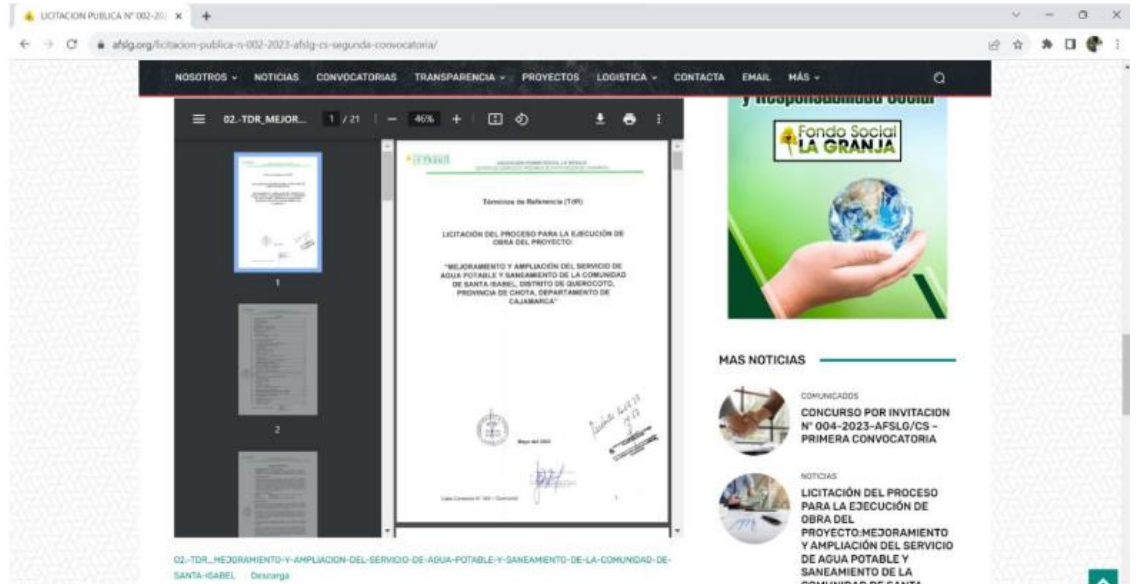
LICITACION PUBLICA N° 002-20 ×

afslg.org/licitacion-publica-n-002-2023-afslg-cs-segunda-convocatoria/

NOSOTROS ⌄ NOTICIAS CONVOCATORIAS TRANSPARENCIA ⌄ PROYECTOS LOGISTICA ⌄ CONTACTA EMAIL MÁS ⌄

02.-TDR_MEJOR... 1 / 21 — 46% +

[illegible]

Términos de Referencia (TdR)

LICITACIÓN DEL PROCESO PARA LA EJECUCIÓN DE OBRA DEL PROYECTO:

"MEJORAMIENTO Y AMPLIACIÓN DEL SERVICIO DE AGUA POTABLE Y SANEAMIENTO DE LA COMUNIDAD DE SANTA ISABEL, DISTRITO DE QUEROCOTO, PROVINCIA DE CHOTA, DEPARTAMENTO DE CAJAMARCA"

Mayo del 2023

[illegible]

1

2

y Responsabilidad Social

Fondo Social LA GRANJA

MAS NOTICIAS

COMUNICADOS

CONCURSO POR INVITACION N° 004-2023-AFSLG/CS – PRIMERA CONVOCATORIA

NOTICIAS

LICITACIÓN DEL PROCESO PARA LA EJECUCIÓN DE OBRA DEL PROYECTO:MEJORAMIENTO Y AMPLIACIÓN DEL SERVICIO DE AGUA POTABLE Y SANEAMIENTO DE LA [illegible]

02.-TDR_MEJORAMIENTO-Y-AMPLIACION-DEL-SERVICIO-DE-AGUA-POTABLE-Y-SANEAMIENTO-DE-LA-COMUNIDAD-DE-SANTA-ISABEL Descarga